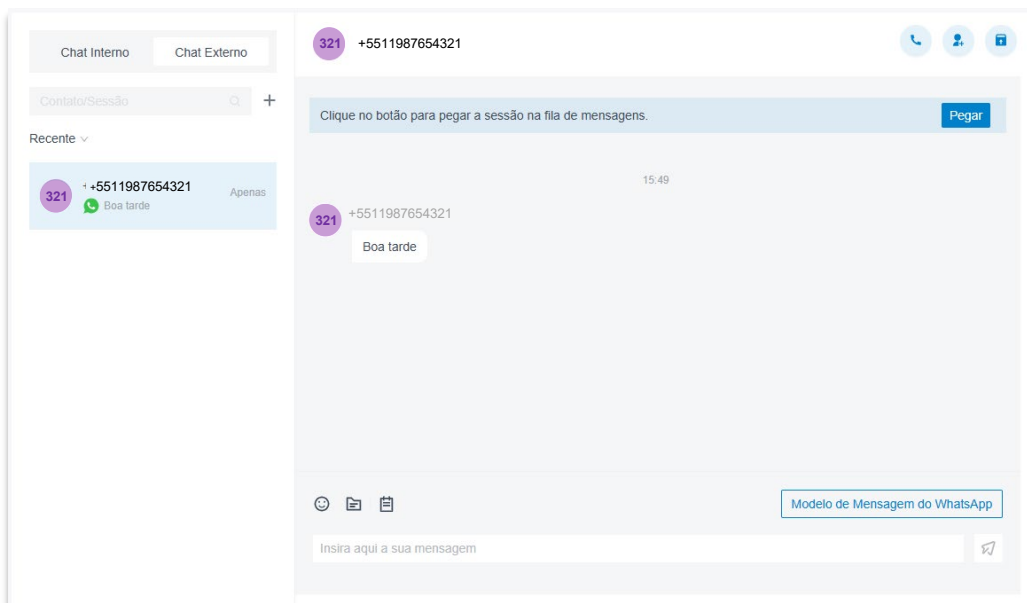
Chat Interno
Chat Externo

Contato/Sessão
+

Recente

321
+5511987654321
Apenas
Boa tarde

321
+5511987654321

Clique no botão para pegar a sessão na fila de mensagens.
Pegar

15:49

321
+5511987654321
Boa tarde

Modelo de Mensagem do WhatsApp

Insira aqui a sua mensagem